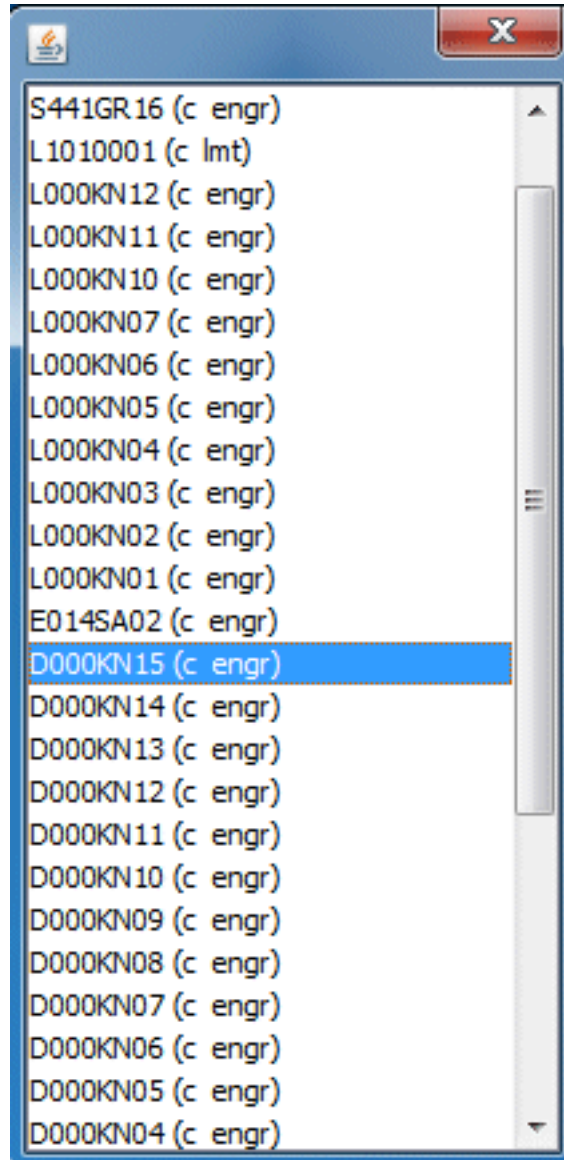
S441GR16 (c engr)
L1010001 (c lmt)
L000KN12 (c engr)
L000KN11 (c engr)
L000KN10 (c engr)
L000KN07 (c engr)
L000KN06 (c engr)
L000KN05 (c engr)
L000KN04 (c engr)
L000KN03 (c engr)
L000KN02 (c engr)
L000KN01 (c engr)
E014SA02 (c engr)
D000KN15 (c engr)
D000KN14 (c engr)
D000KN13 (c engr)
D000KN12 (c engr)
D000KN11 (c engr)
D000KN10 (c engr)
D000KN09 (c engr)
D000KN08 (c engr)
D000KN07 (c engr)
D000KN06 (c engr)
D000KN05 (c engr)
D000KN04 (c engr)